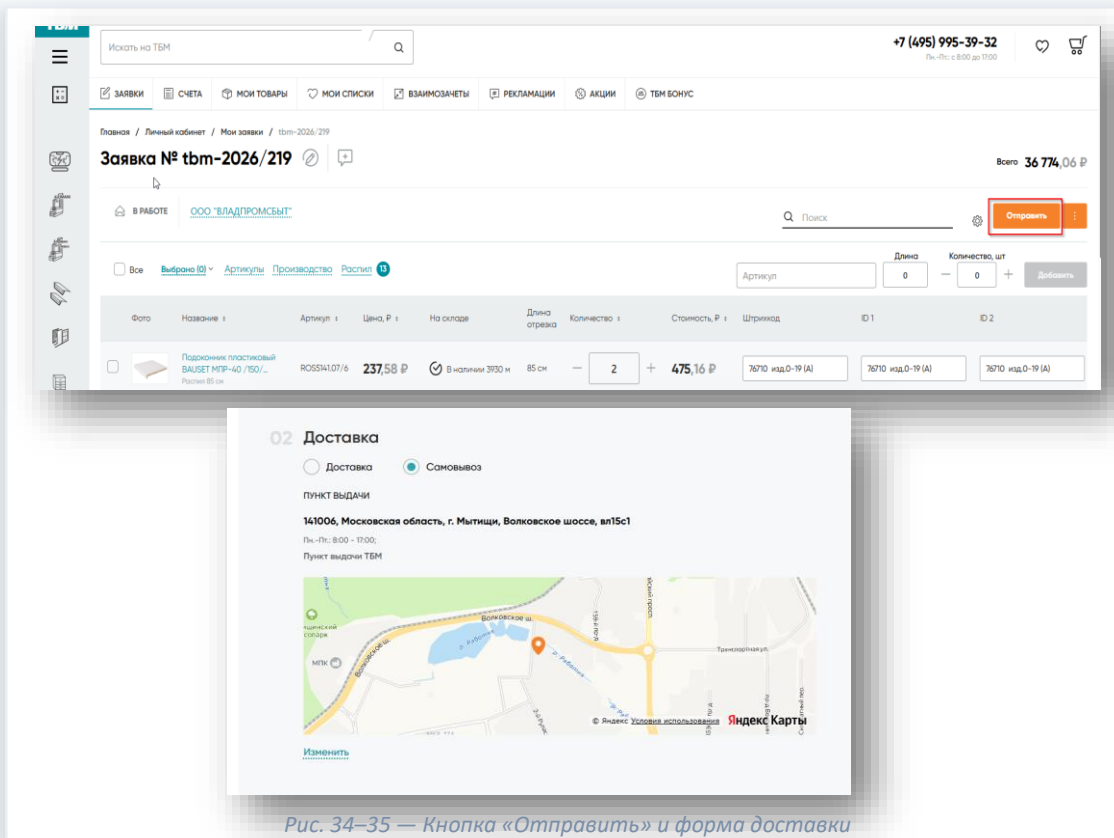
ТБМ

Искать на ТБМ

+7 (495) 995-39-32
Пн.-Пт.: с 8:00 до 17:00

ЗАЯВКИ СЧЕТА МОИ ТОВАРЫ МОИ СПИСКИ ВЗАИМОЗАЧЕТЫ РЕКЛАМАЦИИ АКЦИИ ТБМ БОНУС

Главная / Личный кабинет / Мои заявки / tbm-2026/219

Заявка № tbm-2026/219

Всего 36 774,06 ₽

В РАБОТЕ ООО "ВЛАДПРОМСБЫТ"

Поиск

Отправить

Длина Количество, шт

Все Выбрано (0) Артикулы Производство Распил 13

Артикул 0 0 Добавить

| Фото | Название | Артикул | Цена, ₽ | На складе | Длина отрезка | Количество | Стоимость, ₽ | Штрихкод | ID 1 | ID 2 |
|---|---|---|---|---|---|---|---|---|---|---|
| | Подоконник пластиковый BAUSET МПР-40 /150/... Распил 85 см | ROS5141.07/6 | 237,58 ₽ | В наличии 3930 м | 85 см | 2 | 475,16 ₽ | 76710 изд.0-19 (А) | 76710 изд.0-19 (А) | 76710 изд.0-19 (А) |

02 Доставка

Доставка Самовывоз

ПУНКТ ВЫДАЧИ

141006, Московская область, г. Мытищи, Волковское шоссе, вл15с1

Пн.-Пт.: 8:00 - 17:00;

Пункт выдачи ТБМ

Волковское ш. МПК Транспортный пр. р. Работня

© Яндекс Условия использования Яндекс Карты

Изменить

Рис. 34–35 — Кнопка «Отправить» и форма доставки